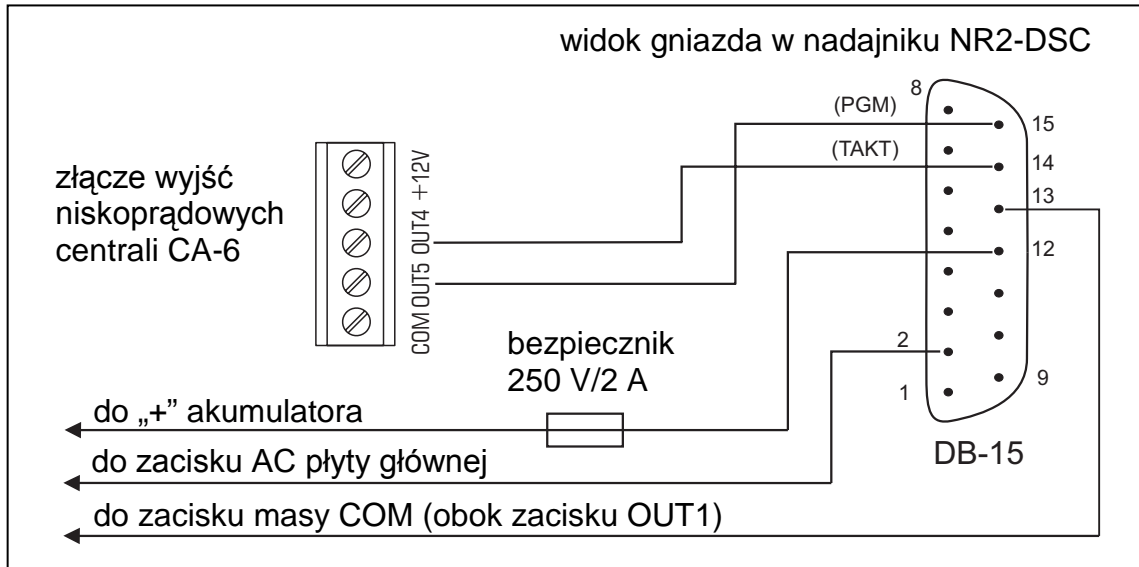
widok gniazda w nadajniku NR2-DSC

złącze wyjść niskoprądowych centrali CA-6

COM OUT5 OUT4 +12V

(PGM)
(TAKT)

8
15
14
13
12
2
1
9

DB-15

bezpiecznik
250 V/2 A

do „+" akumulatora
do zacisku AC płyty głównej
do zacisku masy COM (obok zacisku OUT1)